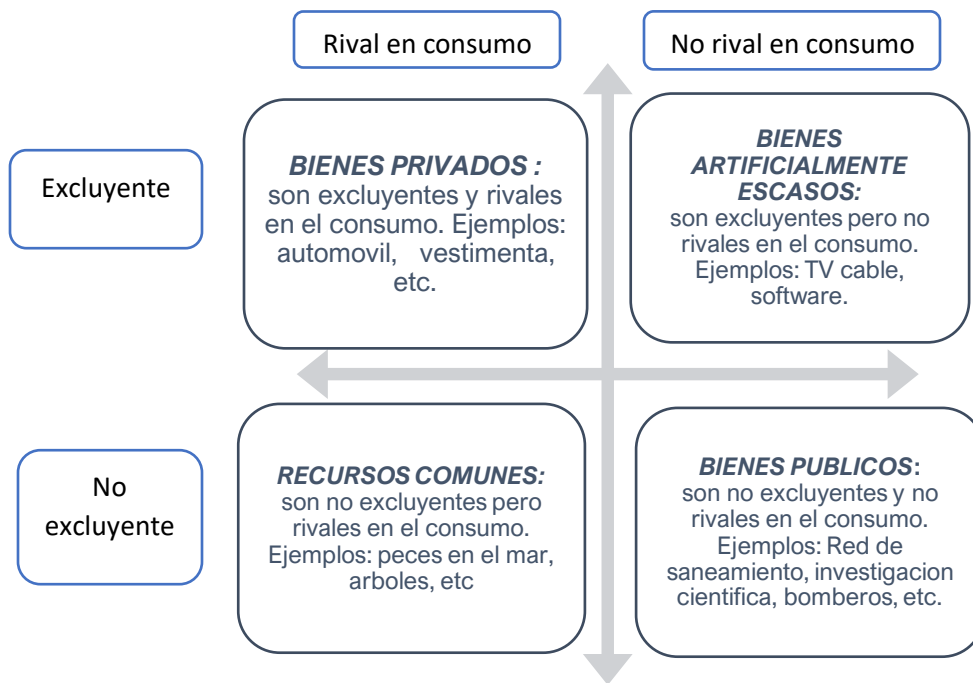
Rival en consumo

No rival en consumo

Excluyente

BIENES PRIVADOS : son excluyentes y rivales en el consumo. Ejemplos: automovil, vestimenta, etc.

BIENES ARTIFICIALMENTE ESCASOS: son excluyentes pero no rivales en el consumo. Ejemplos: TV cable, software.

No excluyente

RECURSOS COMUNES: son no excluyentes pero rivales en el consumo. Ejemplos: peces en el mar, arboles, etc

BIENES PUBLICOS: son no excluyentes y no rivales en el consumo. Ejemplos: Red de saneamiento, investigacion cientifica, bomberos, etc.